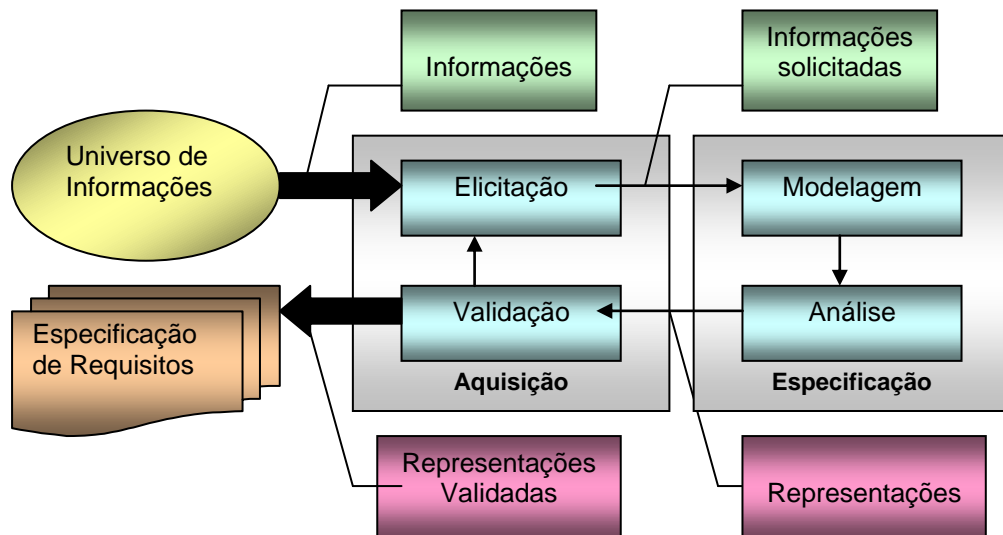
Informações

Informações solicitadas

Universo de Informações

Elicitação

Modelagem

Validação

Análise

Especificação de Requisitos

Aquisição

Especificação

Representações Validadas

Representações